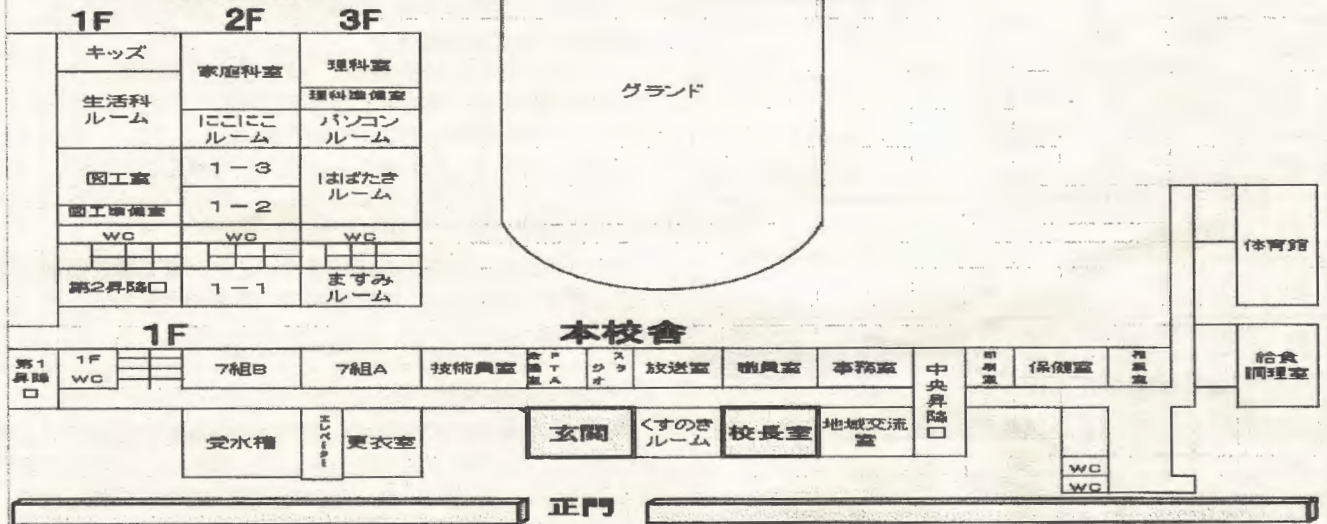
| 1F | 2F | 3F |
|---|---|---|
| キッズ | 家庭科室 | 理科室 |
| 生活科ルーム | | 理科準備室 |
| | にこにこルーム | パソコンルーム |
| 図工室 | 1－3 | はばたきルーム |
| 図工準備室 | 1－2 | |
| WC | WC | WC |
| 第2昇降口 | 1－1 | ますみルーム |

グランド

体育館

1F

本校舎

第1昇降口

1F WC

7組B

7組A

技術員室

会議室

PTA

スタジオ

放送室

職員室

事務室

中央昇降口

印刷室

保健室

相談室

給食調理室

受水槽

エレベーター

更衣室

玄関

くすのきルーム

校長室

地域交流室

WC

WC

正門